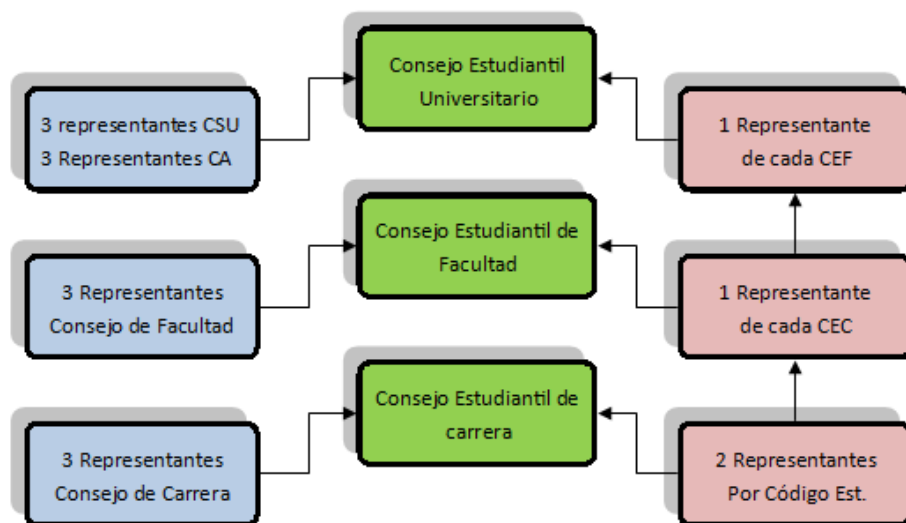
3 representantes CSU
3 Representantes CA

Consejo Estudiantil Universitario

1 Representante de cada CEF

3 Representantes Consejo de Facultad

Consejo Estudiantil de Facultad

1 Representante de cada CEC

3 Representantes Consejo de Carrera

Consejo Estudiantil de carrera

2 Representantes Por Código Est.